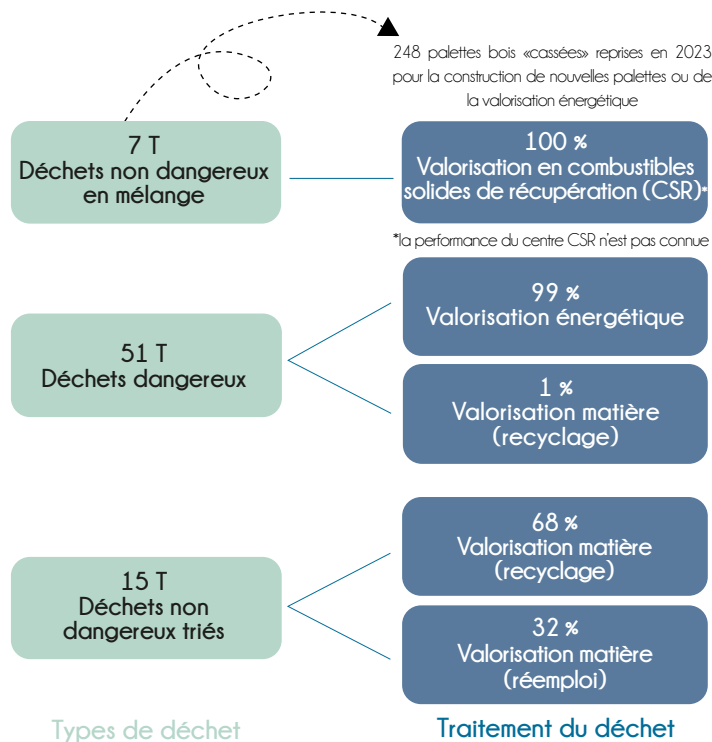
248 palettes bois «cassées» reprises en 2023 pour la construction de nouvelles palettes ou de la valorisation énergétique

7 T
Déchets non dangereux en mélange

100 %
Valorisation en combustibles solides de récupération (CSR)*

*la performance du centre CSR n'est pas connue

51 T
Déchets dangereux

99 %
Valorisation énergétique

1 %
Valorisation matière (recyclage)

15 T
Déchets non dangereux triés

68 %
Valorisation matière (recyclage)

32 %
Valorisation matière (réemploi)

Types de déchet

Traitement du déchet